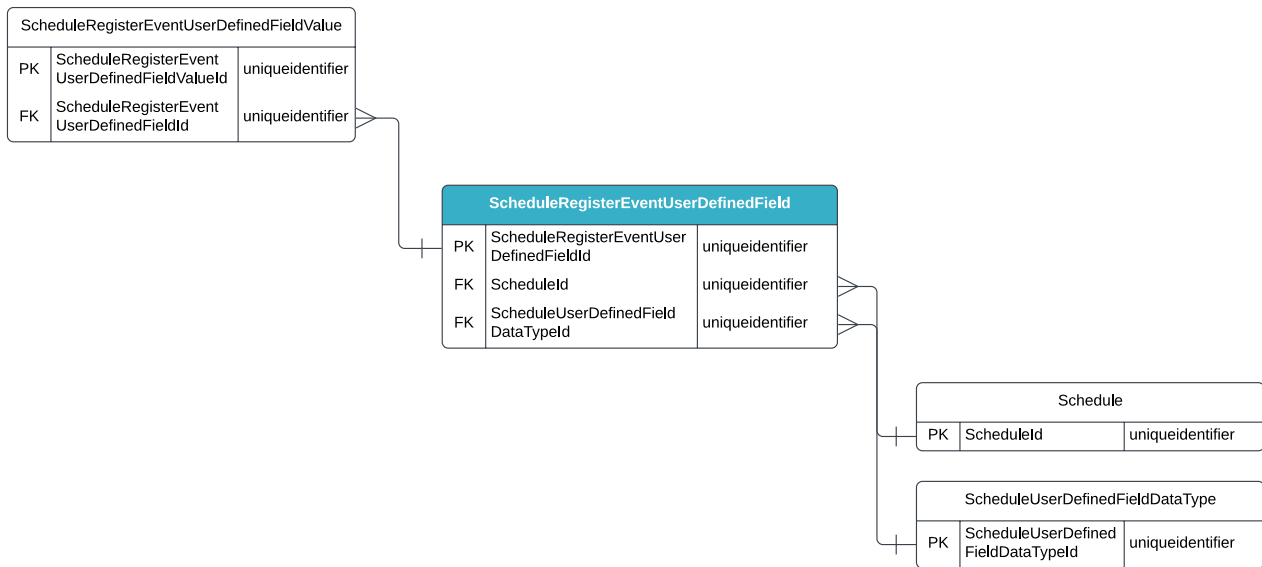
ScheduleRegisterEventUserDefinedFieldValue

| | | |
|---|---|---|
| PK | ScheduleRegisterEventUserDefinedFieldValueId | uniqueidentifier |
| FK | ScheduleRegisterEventUserDefinedFieldId | uniqueidentifier |

ScheduleRegisterEventUserDefinedField

| | | |
|---|---|---|
| PK | ScheduleRegisterEventUserDefinedFieldId | uniqueidentifier |
| FK | ScheduleId | uniqueidentifier |
| FK | ScheduleUserDefinedFieldDataTypeId | uniqueidentifier |

Schedule

| | | |
|---|---|---|
| PK | ScheduleId | uniqueidentifier |

ScheduleUserDefinedFieldDataType

| | | |
|---|---|---|
| PK | ScheduleUserDefinedFieldDataTypeId | uniqueidentifier |